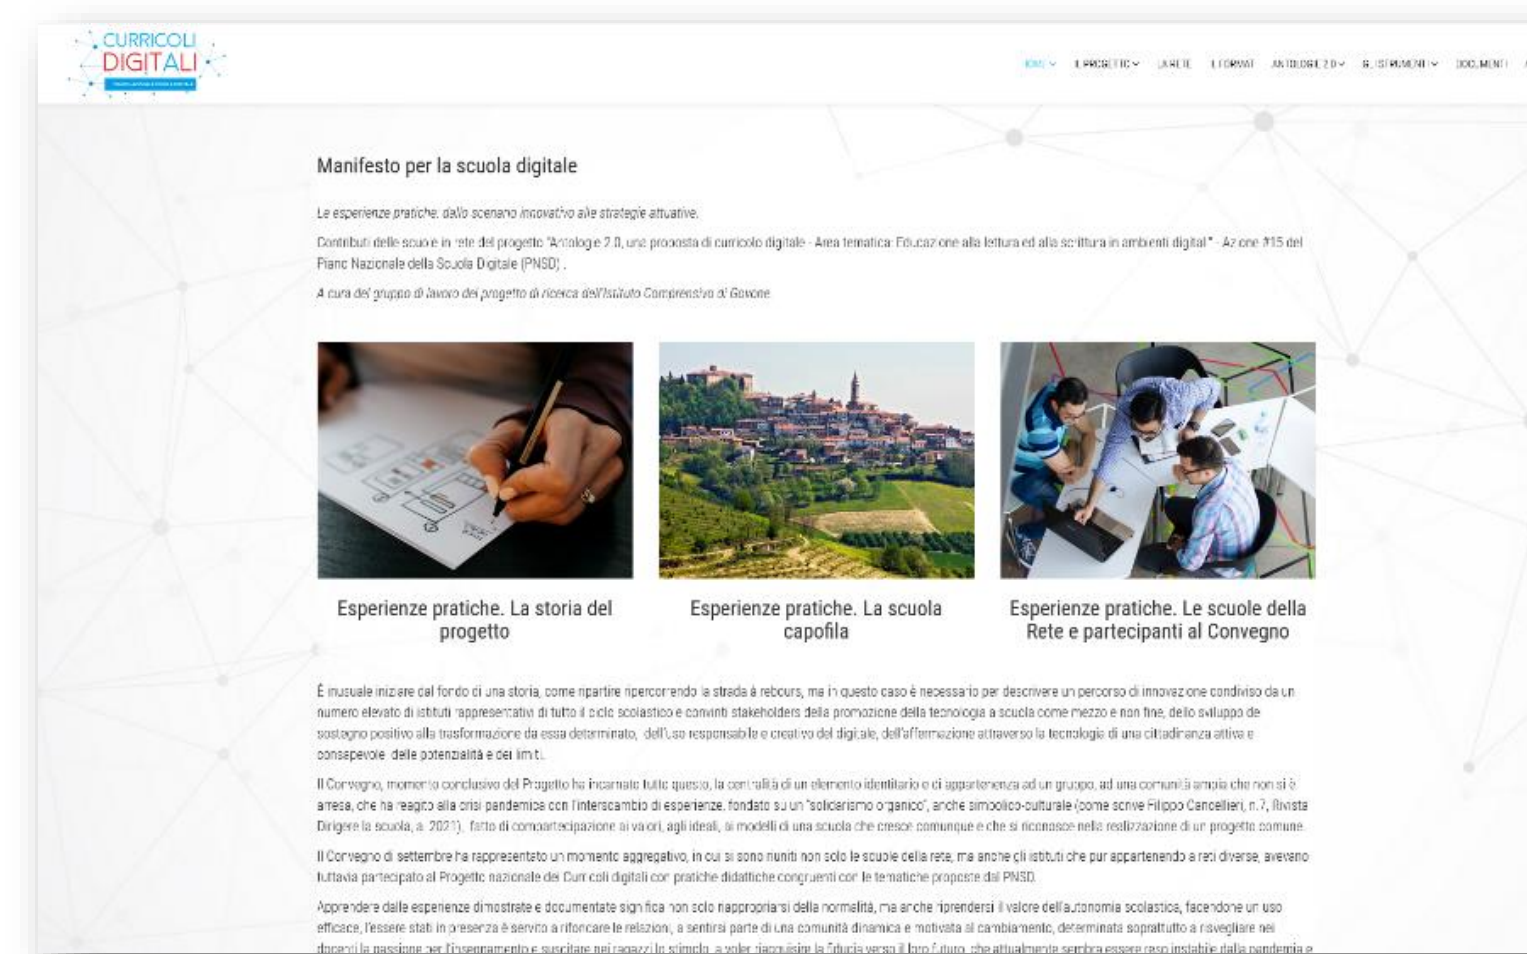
CURRICOLI DIGITALI

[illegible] IL PROGETTO LA RETE I FORMAT ANTOLOGIE 2.0 GLI STRUMENTI DOCUMENTI

Manifesto per la scuola digitale

Le esperienze pratiche: dallo scenario innovativo alle strategie attuative.

Contributi delle scuole in rete del progetto "Antologie 2.0, una proposta di curricolo digitale - Area tematica: Educazione alla lettura ed alla scrittura in ambienti digitali" - Azione #15 del Piano Nazionale della Scuola Digitale (PNSD).

A cura del gruppo di lavoro del progetto di ricerca dell'Istituto Comprensivo di Govone

Esperienze pratiche. La storia del progetto

Esperienze pratiche. La scuola capofila

Esperienze pratiche. Le scuole della Rete e partecipanti al Convegno

È inusuale iniziare dal fondo di una storia, come ripartire ripercorrendo la strada à rebours, ma in questo caso è necessario per descrivere un percorso di innovazione condiviso da un numero elevato di istituti rappresentativi di tutto il ciclo scolastico e convinti stakeholders della promozione della tecnologia a scuola come mezzo e non fine, dello sviluppo del sostegno positivo alla trasformazione da essa determinato, dell'uso responsabile e creativo del digitale, dell'affermazione attraverso la tecnologia di una cittadinanza attiva e consapevole delle potenzialità e dei limiti.

Il Convegno, momento conclusivo del Progetto ha incarnato tutto questo, la centralità di un elemento identitario e di appartenenza ad un gruppo, ad una comunità ampia che non si è arresa, che ha reagito alla crisi pandemica con l'interscambio di esperienze, fondato su un "solidarismo organico", anche simbolico-culturale (come scrive Filippo Cancellieri, n.7, Rivista Dirigere la scuola, a. 2021), fatto di compartecipazione ai valori, agli ideali, ai modelli di una scuola che cresce comunque e che si riconosce nella realizzazione di un progetto comune.

Il Convegno di settembre ha rappresentato un momento aggregativo, in cui si sono riuniti non solo le scuole della rete, ma anche gli istituti che pur appartenendo a reti diverse, avevano tuttavia partecipato al Progetto nazionale dei Curricoli digitali con pratiche didattiche congruenti con le tematiche proposte dal PNSD.

Apprendere dalle esperienze dimostrate e documentate significa non solo riappropriarsi della normalità, ma anche riprendersi il valore dell'autonomia scolastica, facendone un uso efficace, l'essere stati in presenza è servito a rifondare le relazioni, a sentirsi parte di una comunità dinamica e motivata al cambiamento, determinata soprattutto a risvegliare nei docenti la passione per l'insegnamento e suscitare nei ragazzi lo stimolo a voler riacquisire la fiducia verso il loro futuro, che attualmente sembra essere reso instabile dalla pandemia e